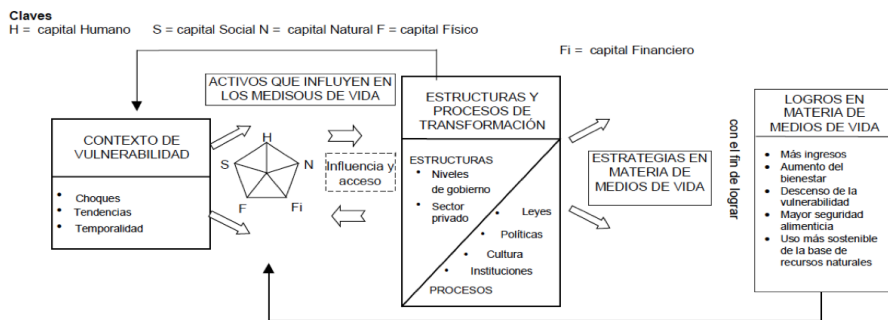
Claves
H = capital Humano S = capital Social N = capital Natural F = capital Físico

Fi = capital Financiero

CONTEXTO DE VULNERABILIDAD

• Choques
• Tendencias
• Temporalidad

ACTIVOS QUE INFLUYEN EN LOS MEDISOUS DE VIDA

H
S
N
F
Fi

Influencia y acceso

ESTRUCTURAS Y PROCESOS DE TRANSFORMACIÓN

ESTRUCTURAS
• Niveles de gobierno
• Sector privado
• Leyes
• Políticas
• Cultura
• Instituciones
PROCESOS

ESTRATEGIAS EN MATERIA DE MEDIOS DE VIDA

con el fin de lograr

LOGROS EN MATERIA DE MEDIOS DE VIDA

• Más ingresos
• Aumento del bienestar
• Descenso de la vulnerabilidad
• Mayor seguridad alimenticia
• Uso más sostenible de la base de recursos naturales